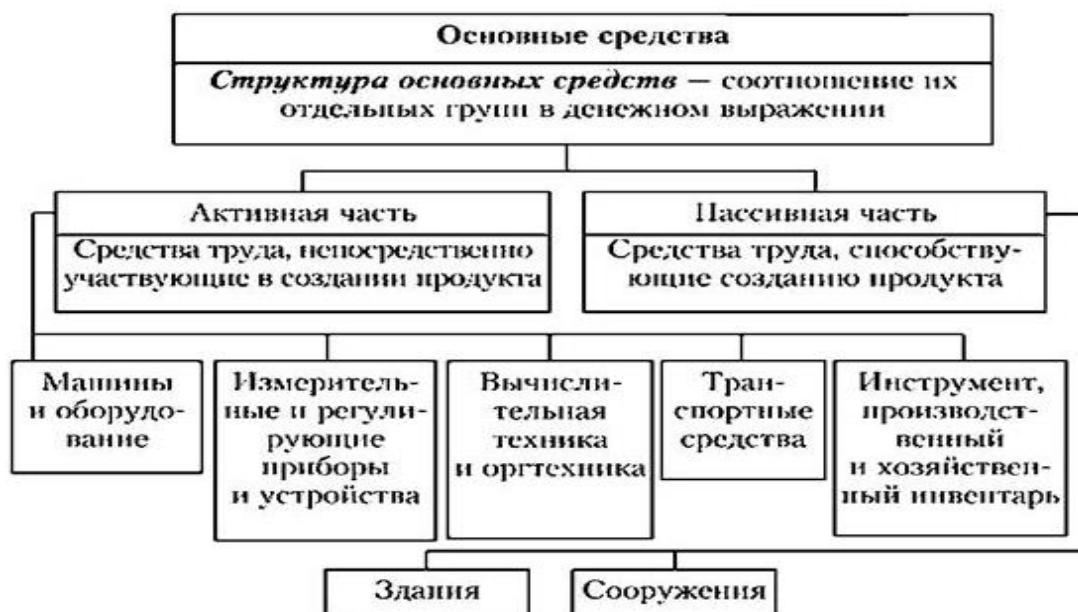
Основные средства

*Структура основных средств* — соотношение их отдельных групп в денежном выражении

Активная часть

Средства труда, непосредственно участвующие в создании продукта

Пассивная часть

Средства труда, способствующие созданию продукта

Машины и оборудование

Измерительные и регулирующие приборы и устройства

Вычислительная техника и оргтехника

Транспортные средства

Инструмент, производственный и хозяйственный инвентарь

Здания

Сооружения